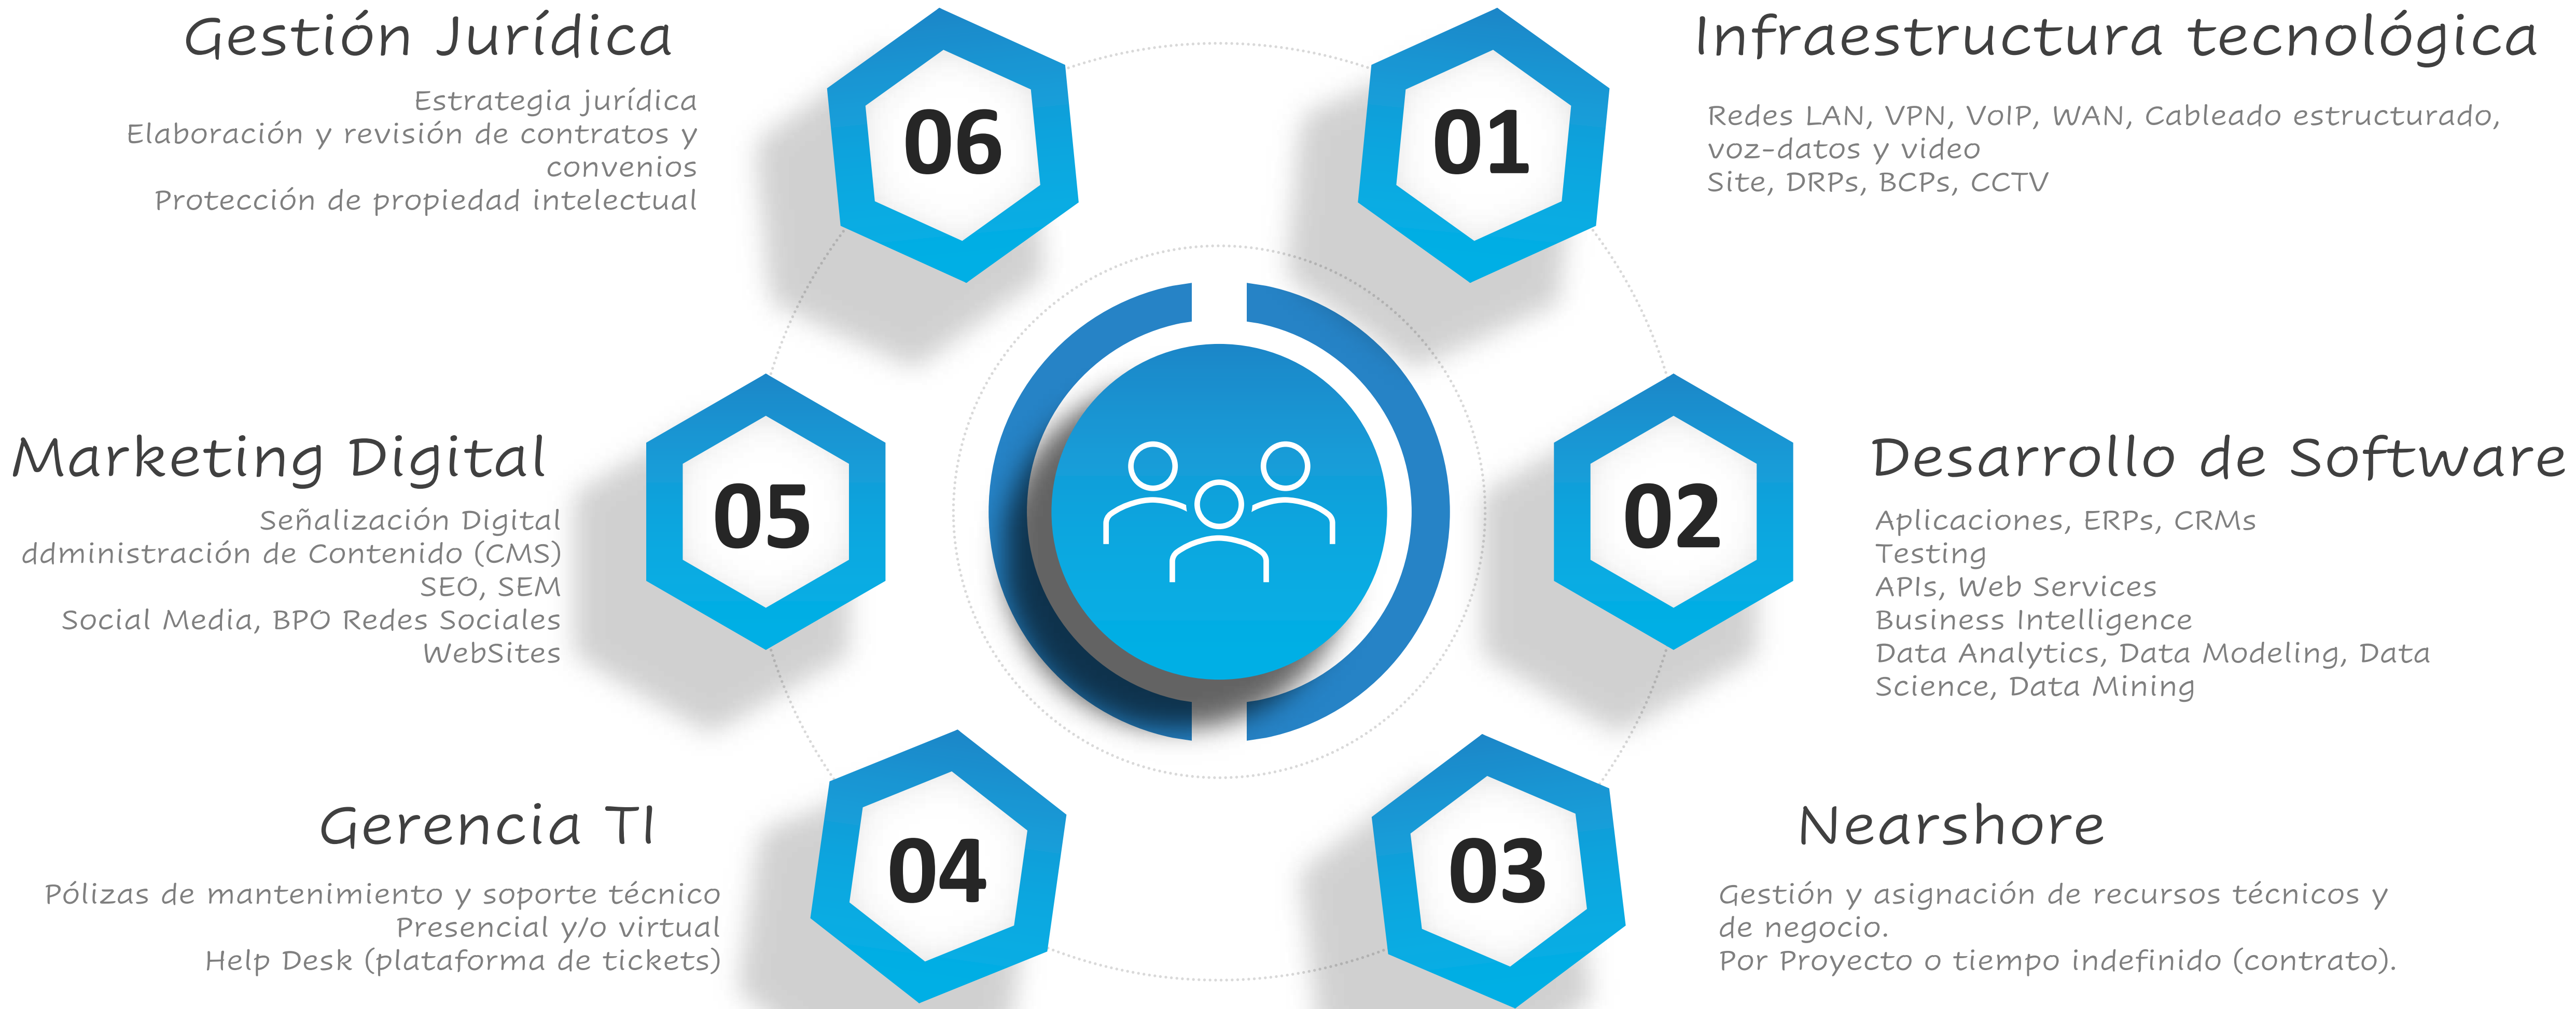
Gestión Jurídica

Estrategia jurídica
Elaboración y revisión de contratos y convenios
Protección de propiedad intelectual

06

01

Infraestructura tecnológica

Redes LAN, VPN, VoIP, WAN, Cableado estructurado, voz-datos y video
Site, DRPs, BCPs, CCTV

Marketing Digital

Señalización Digital
ddministración de Contenido (CMS)
SEO, SEM
Social Media, BPO Redes Sociales
WebSites

05

02

Desarrollo de Software

Aplicaciones, ERPs, CRMs
Testing
APIs, Web Services
Business Intelligence
Data Analytics, Data Modeling, Data Science, Data Mining

Gerencia TI

Pólizas de mantenimiento y soporte técnico
Presencial y/o virtual
Help Desk (plataforma de tickets)

04

03

Nearshore

Gestión y asignación de recursos técnicos y de negocio.
Por Proyecto o tiempo indefinido (contrato).